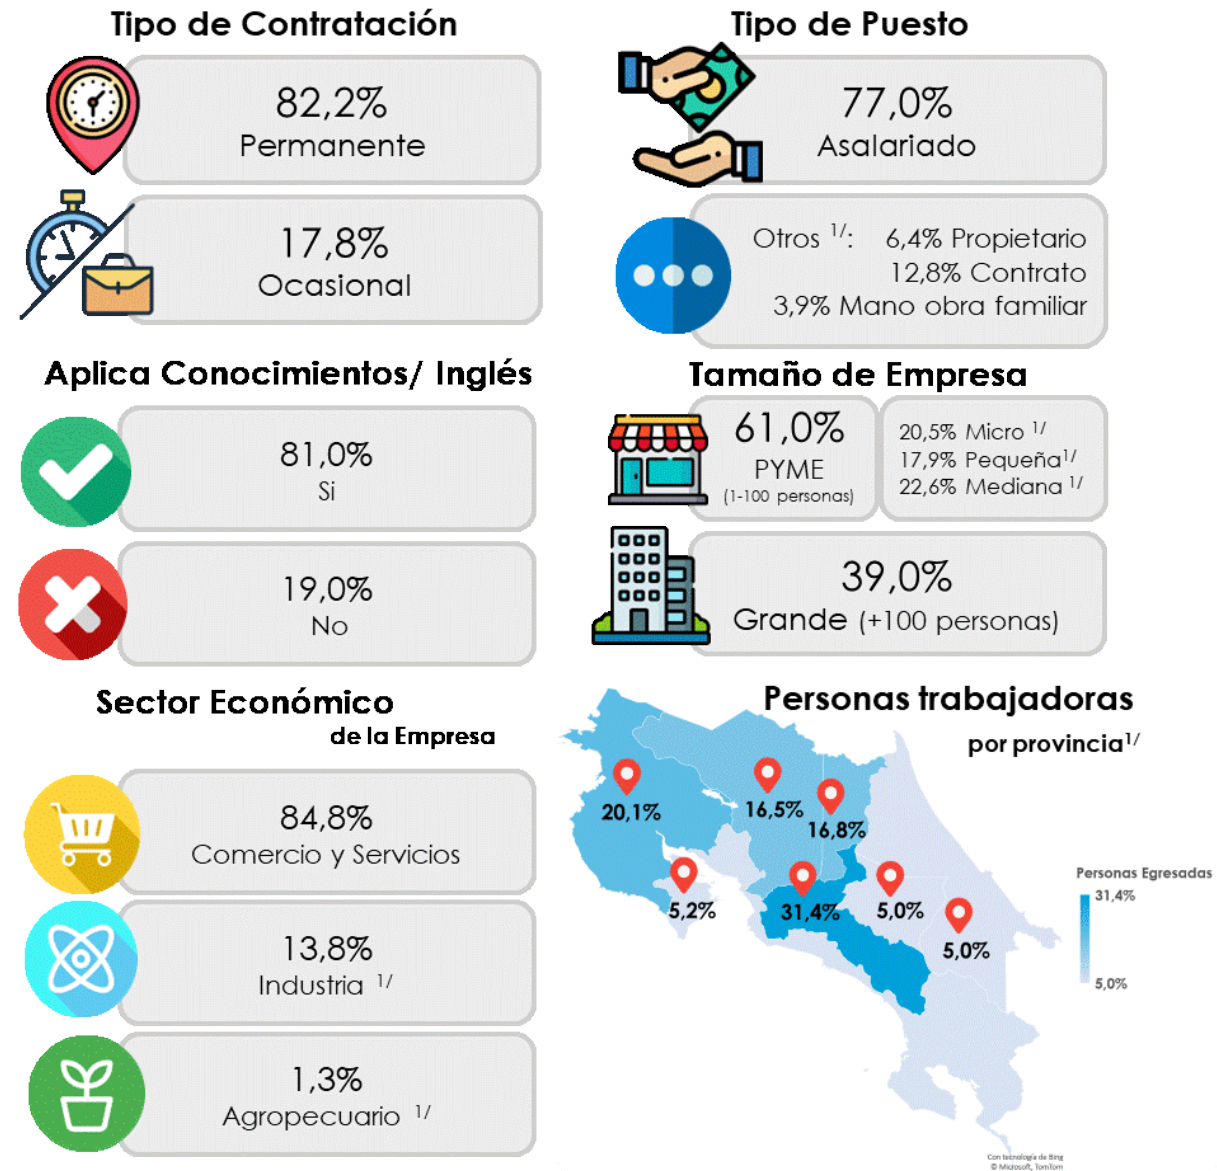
Tipo de Contratación

82,2%
Permanente

17,8%
Ocasional

Tipo de Puesto

77,0%
Asalariado

Otros $^{1/}$: 6,4% Propietario
12,8% Contrato
3,9% Mano obra familiar

Aplica Conocimientos/ Inglés

81,0%
Si

19,0%
No

Tamaño de Empresa

61,0%
PYME
(1-100 personas)

20,5% Micro $^{1/}$
17,9% Pequeña$^{1/}$
22,6% Mediana $^{1/}$

39,0%
Grande (+100 personas)

Sector Económico
de la Empresa

84,8%
Comercio y Servicios

13,8%
Industria $^{1/}$

1,3%
Agropecuario $^{1/}$

Personas trabajadoras
por provincia$^{1/}$

20,1%
16,5%
16,8%
5,2%
31,4%
5,0%
5,0%

Personas Egresadas
31,4%
5,0%

Con tecnología de Bing
© Microsoft, TomTom